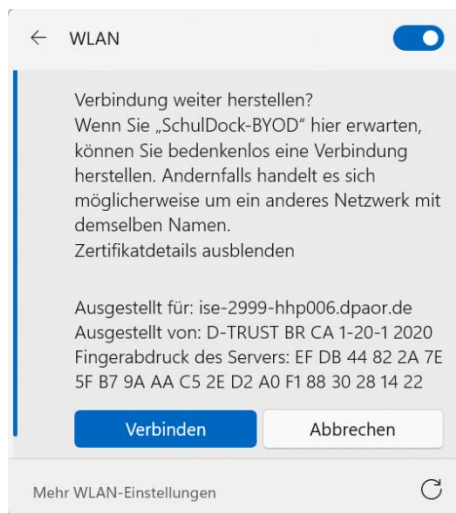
← WLAN

Verbindung weiter herstellen?
Wenn Sie „SchulDock-BYOD" hier erwarten, können Sie bedenkenlos eine Verbindung herstellen. Andernfalls handelt es sich möglicherweise um ein anderes Netzwerk mit demselben Namen.
Zertifikatdetails ausblenden

Ausgestellt für: ise-2999-hhp006.dpaor.de
Ausgestellt von: D-TRUST BR CA 1-20-1 2020
Fingerabdruck des Servers: EF DB 44 82 2A 7E 5F B7 9A AA C5 2E D2 A0 F1 88 30 28 14 22

Verbinden

Abbrechen

Mehr WLAN-Einstellungen